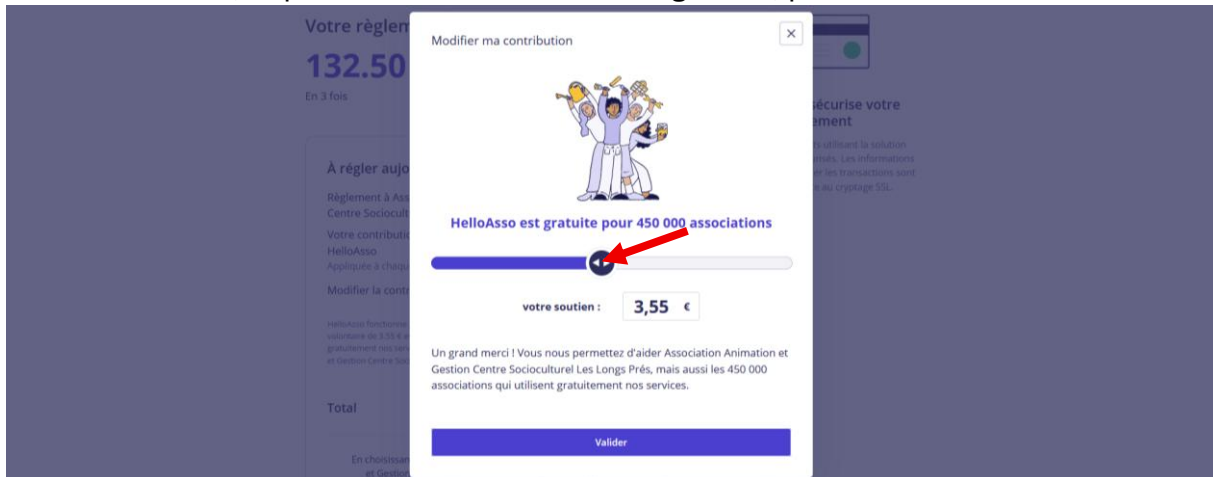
Votre règlem
132.50
En 3 fois

À régler aujo
Règlement à Ass
Centre Sociocultu
Votre contributio
HelloAsso
Appliquée à chaqu
Modifier la contr
HelloAsso fonctionne
volontaire de 3,55 € e
gratuitement nos serv
et Gestion Centre Soci

Total
En choisissan
et Gestion

Modifier ma contribution
×
HelloAsso est gratuite pour 450 000 associations
votre soutien : 3,55 €
Un grand merci ! Vous nous permettez d'aider Association Animation et Gestion Centre Socioculturel Les Longs Prés, mais aussi les 450 000 associations qui utilisent gratuitement nos services.
Valider

écurise votre
ement
s utilisant la solution
nsés. Les informations
er les transactions sont
au cryptage SSL.